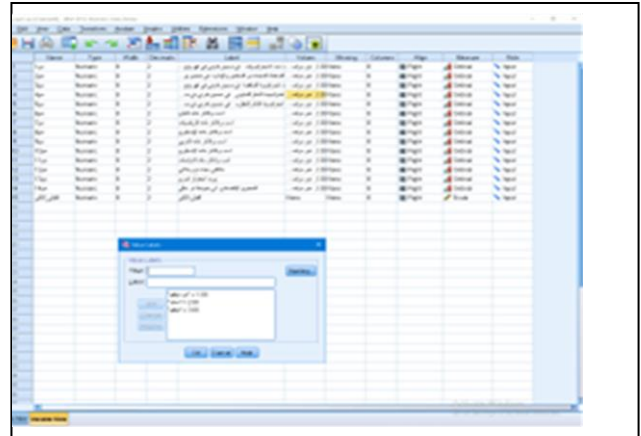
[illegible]

File Edit View Data Transform Analyze Graphs Utilities Extensions Window Help

| | Name | Type | Width | Decimals | Label | Values | Missing | Columns | Align | Measure | Role |
|---|---|---|---|---|---|---|---|---|---|---|---|
| 1 | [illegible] | Numeric | 8 | 2 | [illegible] | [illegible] | None | 8 | Right | Ordinal | Input |
| 2 | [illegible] | Numeric | 8 | 2 | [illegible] | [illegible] | None | 8 | Right | Ordinal | Input |
| 3 | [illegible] | Numeric | 8 | 2 | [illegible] | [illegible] | None | 8 | Right | Ordinal | Input |
| 4 | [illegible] | Numeric | 8 | 2 | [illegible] | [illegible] | None | 8 | Right | Ordinal | Input |
| 5 | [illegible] | Numeric | 8 | 2 | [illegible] | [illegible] | None | 8 | Right | Ordinal | Input |
| 6 | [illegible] | Numeric | 8 | 2 | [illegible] | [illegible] | None | 8 | Right | Ordinal | Input |
| 7 | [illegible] | Numeric | 8 | 2 | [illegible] | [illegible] | None | 8 | Right | Ordinal | Input |
| 8 | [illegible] | Numeric | 8 | 2 | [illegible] | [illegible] | None | 8 | Right | Ordinal | Input |
| 9 | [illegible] | Numeric | 8 | 2 | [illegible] | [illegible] | None | 8 | Right | Ordinal | Input |
| 10 | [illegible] | Numeric | 8 | 2 | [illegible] | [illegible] | None | 8 | Right | Ordinal | Input |
| 11 | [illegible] | Numeric | 8 | 2 | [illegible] | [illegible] | None | 8 | Right | Ordinal | Input |
| 12 | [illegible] | Numeric | 8 | 2 | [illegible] | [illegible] | None | 8 | Right | Ordinal | Input |
| 13 | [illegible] | Numeric | 8 | 2 | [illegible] | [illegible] | None | 8 | Right | Ordinal | Input |
| 14 | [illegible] | Numeric | 8 | 2 | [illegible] | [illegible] | None | 8 | Right | Ordinal | Input |
| 15 | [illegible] | Numeric | 8 | 2 | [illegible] | None | None | 8 | Right | Scale | Input |

Value Labels
Value Labels
Value:
Label:
Spelling...
1.00 = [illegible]
2.00 = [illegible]
3.00 = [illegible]
Add
Change
Remove
OK Cancel Help

Data View Variable View